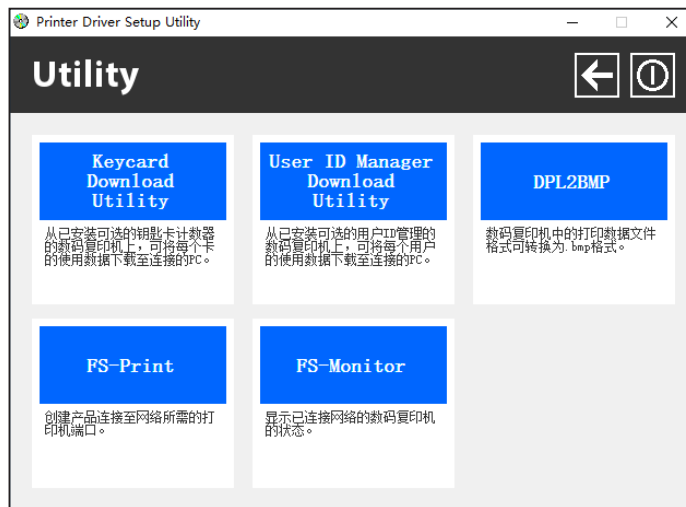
Printer Driver Setup Utility

Utility

Keycard Download Utility

从已安装可选的钥匙卡计数器的数码复印机上，可将每个卡的使用数据下载至连接的PC。

User ID Manager Download Utility

从已安装可选的用户ID管理的数码复印机上，可将每个用户的使用数据下载至连接的PC。

DPL2BMP

数码复印机中的打印数据文件格式可转换为.bmp格式。

FS-Print

创建产品连接至网络所需的打印机端口。

FS-Monitor

显示已连接网络的数码复印机的状态。